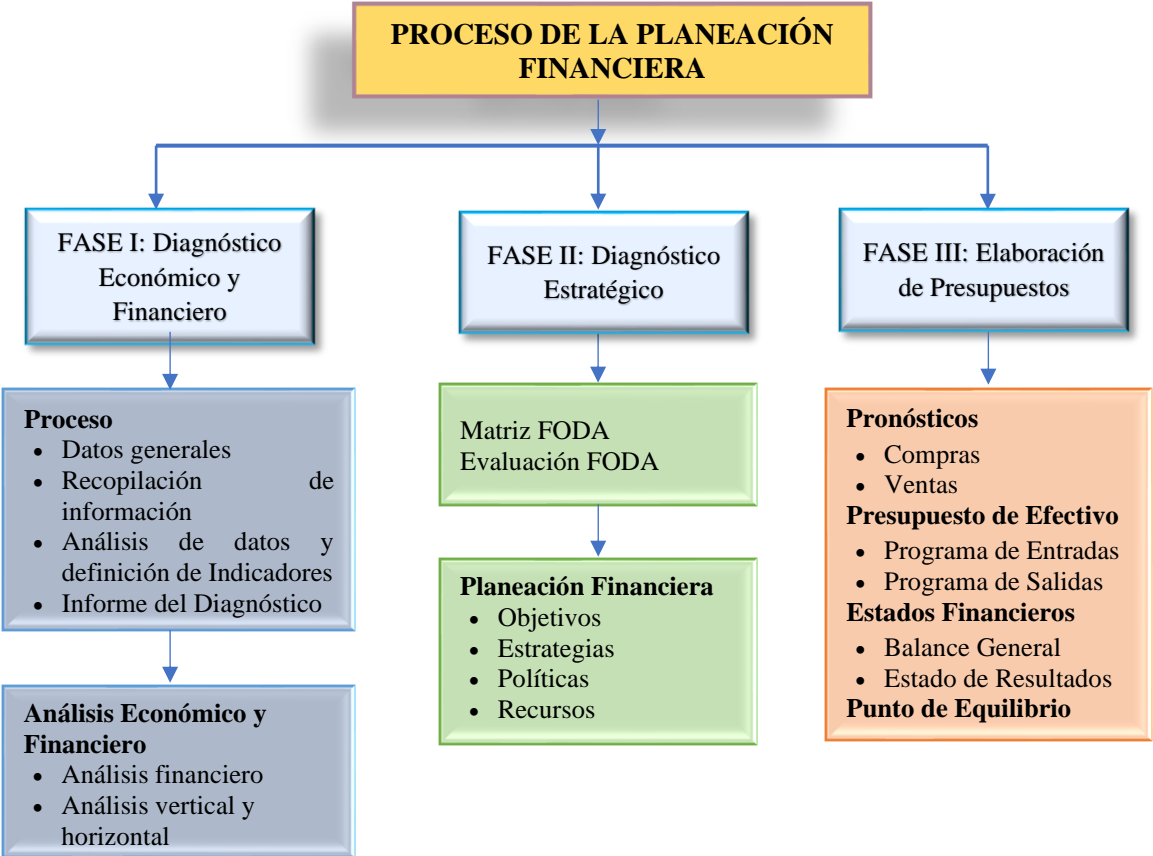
PROCESO DE LA PLANEACIÓN FINANCIERA

FASE I: Diagnóstico Económico y Financiero

Proceso
- Datos generales
- Recopilación de información
- Análisis de datos y definición de Indicadores
- Informe del Diagnóstico

Análisis Económico y Financiero
- Análisis financiero
- Análisis vertical y horizontal

FASE II: Diagnóstico Estratégico

Matriz FODA
Evaluación FODA

Planeación Financiera
- Objetivos
- Estrategias
- Políticas
- Recursos

FASE III: Elaboración de Presupuestos

Pronósticos
- Compras
- Ventas

Presupuesto de Efectivo
- Programa de Entradas
- Programa de Salidas

Estados Financieros
- Balance General
- Estado de Resultados

Punto de Equilibrio